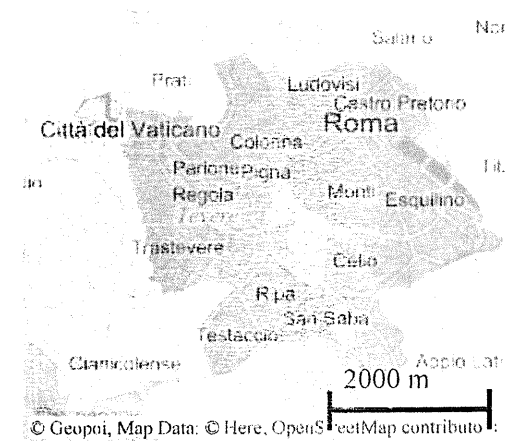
Sallustio
Nor
Prati
Ludovisi
Castro Pretorio
Città del Vaticano
Roma
Colonna
Parione Pigna
Regola
Monti
Esquilino
Tevere
Trastevere
Celio
Ripa
San Saba
Testaccio
Gianicolense
Appio Lat
2000 m
© Geopoi, Map Data: © Here, OpenStreetMap contributo